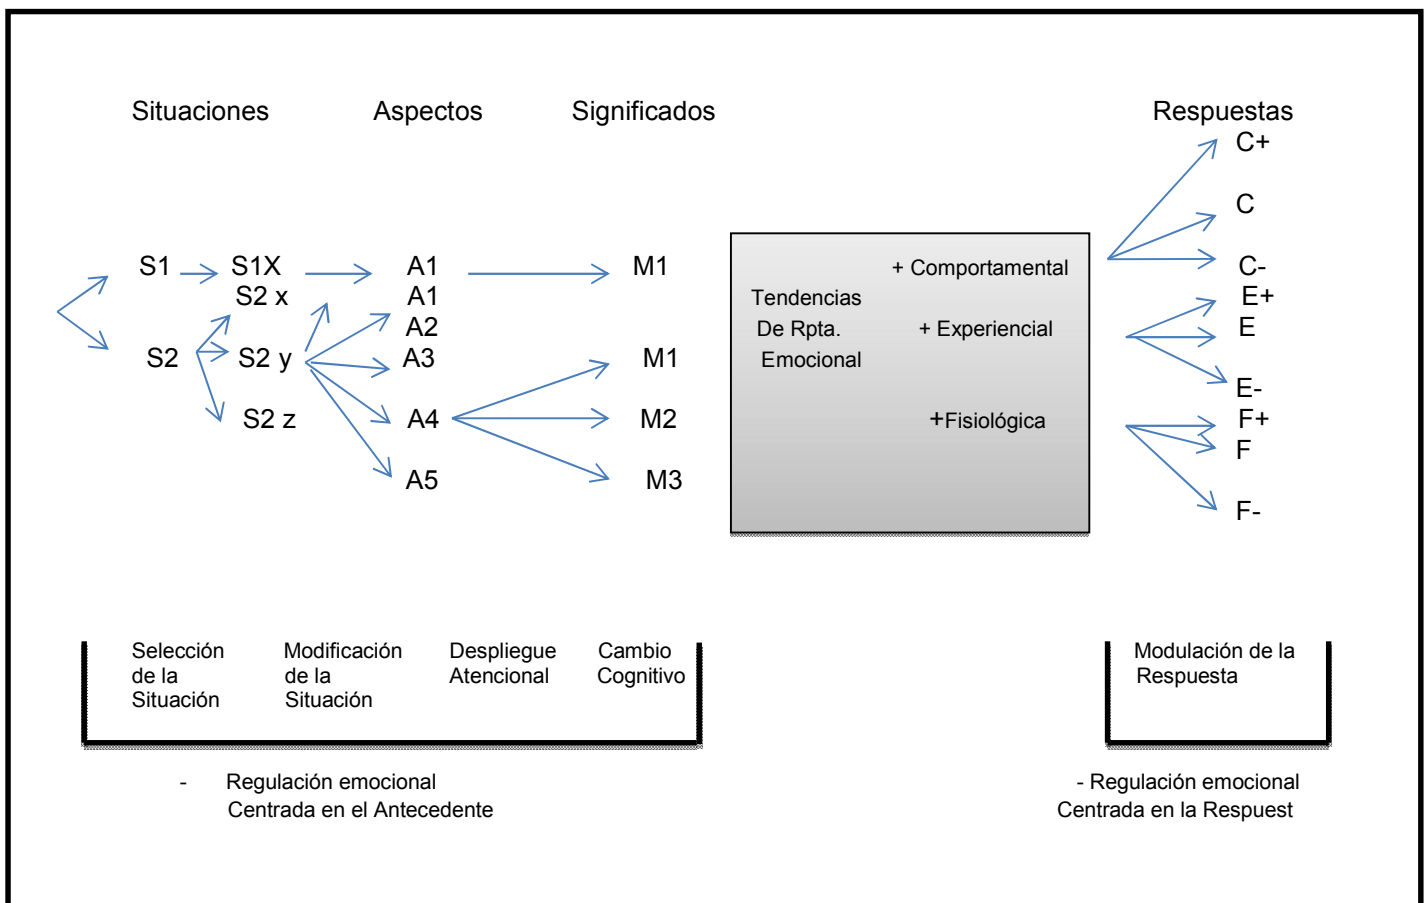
Situaciones Aspectos Significados Respuestas

S1 S1X A1 M1
S2 x A1
S2 S2 y A2
A3 M1
S2 z A4 M2
A5 M3

Tendencias De Rpta. Emocional

+ Comportamental
+ Experiencial
+Fisiológica

C+
C
C-
E+
E
E-
F+
F
F-

Selección de la Situación

Modificación de la Situación

Despliegue Atencional

Cambio Cognitivo

Modulación de la Respuesta

- Regulación emocional Centrada en el Antecedente

- Regulación emocional Centrada en la Respuest